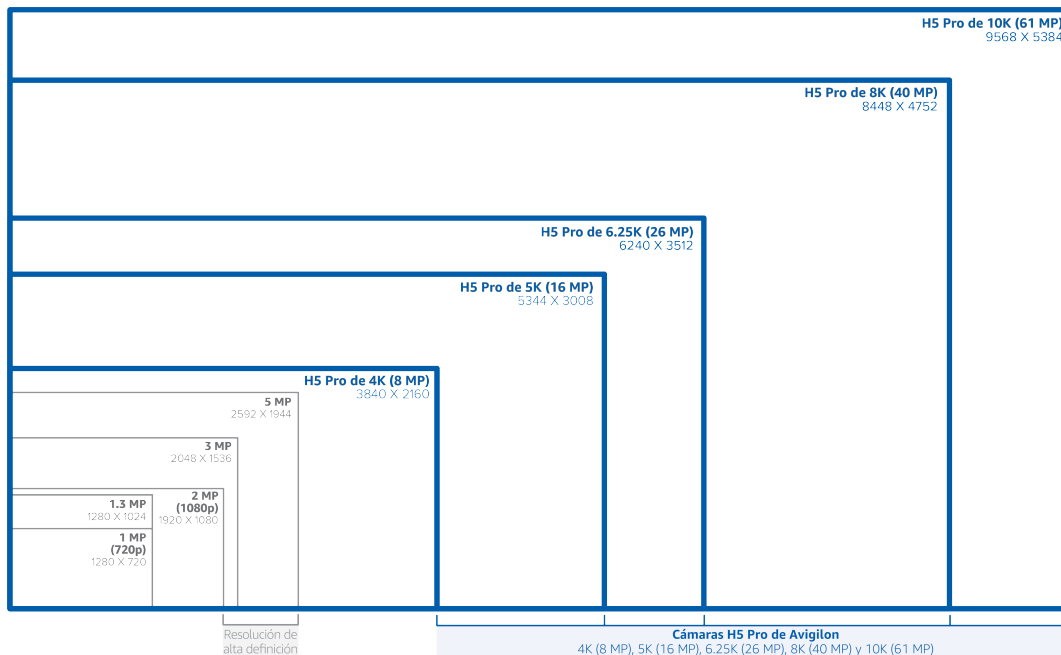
H5 Pro de 10K (61 MP)
9568 X 5384

H5 Pro de 8K (40 MP)
8448 X 4752

H5 Pro de 6.25K (26 MP)
6240 X 3512

H5 Pro de 5K (16 MP)
5344 X 3008

H5 Pro de 4K (8 MP)
3840 X 2160

5 MP
2592 X 1944

3 MP
2048 X 1536

1.3 MP
1280 X 1024

2 MP
(1080p)
1920 X 1080

1 MP
(720p)
1280 X 720

Resolución de alta definición

Cámaras H5 Pro de Avigilon
4K (8 MP), 5K (16 MP), 6.25K (26 MP), 8K (40 MP) y 10K (61 MP)